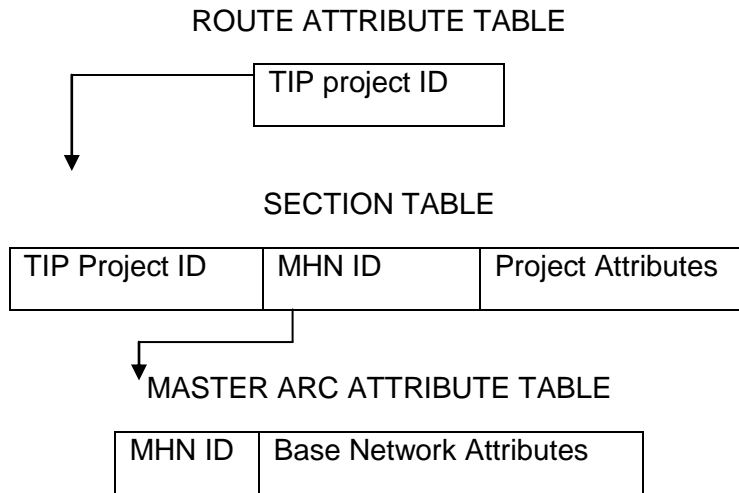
ROUTE ATTRIBUTE TABLE

| TIP project ID |
|---|

SECTION TABLE

| TIP Project ID | MHN ID | Project Attributes |
|---|---|---|

MASTER ARC ATTRIBUTE TABLE

| MHN ID | Base Network Attributes |
|---|---|